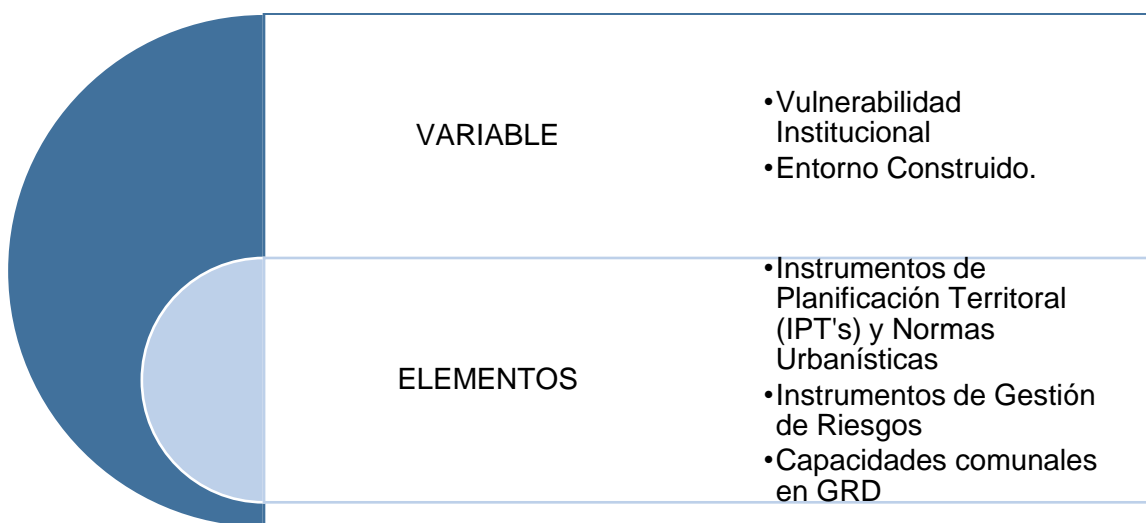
VARIABLE

•Vulnerabilidad Institucional
•Entorno Construido.

ELEMENTOS

•Instrumentos de Planificación Territoral (IPT's) y Normas Urbanísticas
•Instrumentos de Gestión de Riesgos
•Capacidades comunales en GRD